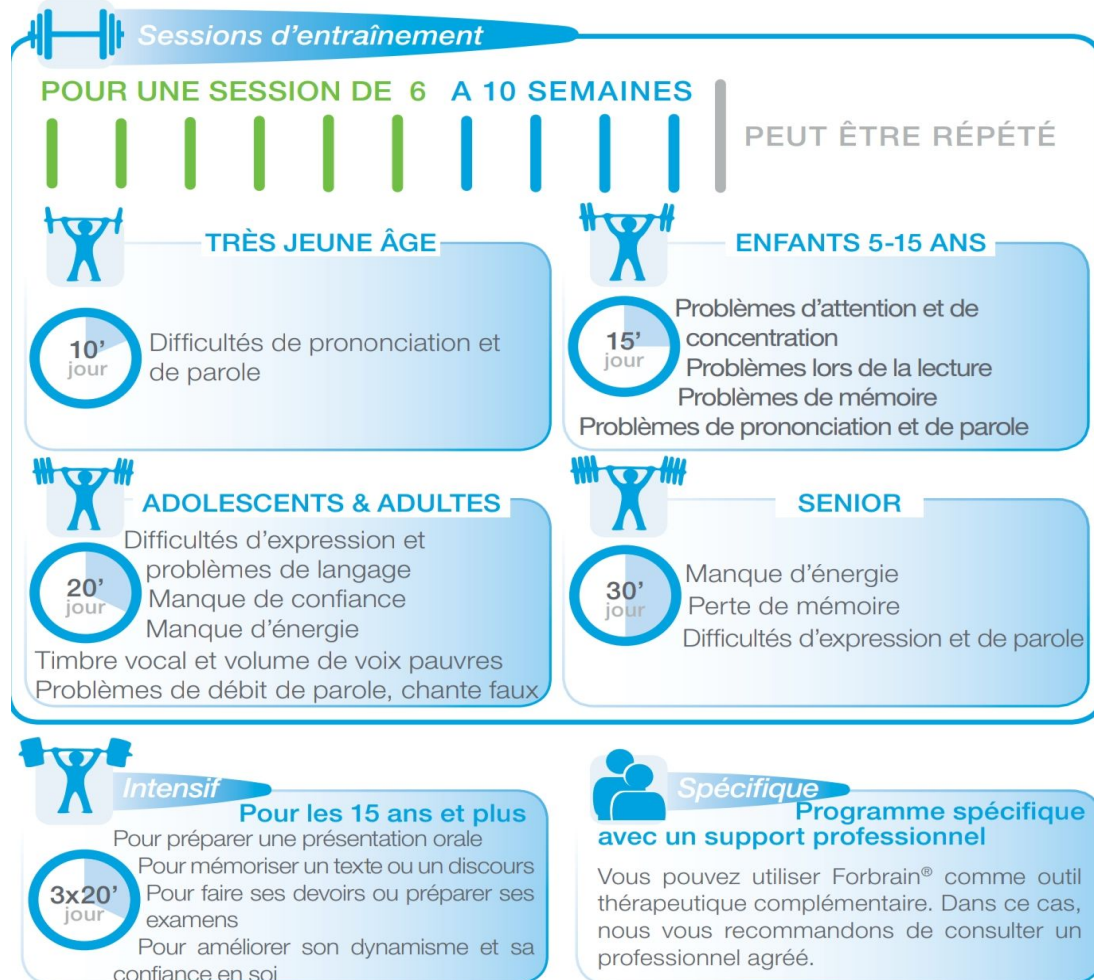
Sessions d'entraînement

POUR UNE SESSION DE 6 A 10 SEMAINES

PEUT ÊTRE RÉPÉTÉ

TRÈS JEUNE ÂGE

10' jour

Difficultés de prononciation et de parole

ENFANTS 5-15 ANS

15' jour

Problèmes d'attention et de concentration
Problèmes lors de la lecture
Problèmes de mémoire
Problèmes de prononciation et de parole

ADOLESCENTS & ADULTES

20' jour

Difficultés d'expression et problèmes de langage
Manque de confiance
Manque d'énergie
Timbre vocal et volume de voix pauvres
Problèmes de débit de parole, chante faux

SENIOR

30' jour

Manque d'énergie
Perte de mémoire
Difficultés d'expression et de parole

Intensif

Pour les 15 ans et plus

3x20' jour

Pour préparer une présentation orale
Pour mémoriser un texte ou un discours
Pour faire ses devoirs ou préparer ses examens
Pour améliorer son dynamisme et sa confiance en soi

Spécifique

Programme spécifique avec un support professionnel

Vous pouvez utiliser Forbrain® comme outil thérapeutique complémentaire. Dans ce cas, nous vous recommandons de consulter un professionnel agréé.